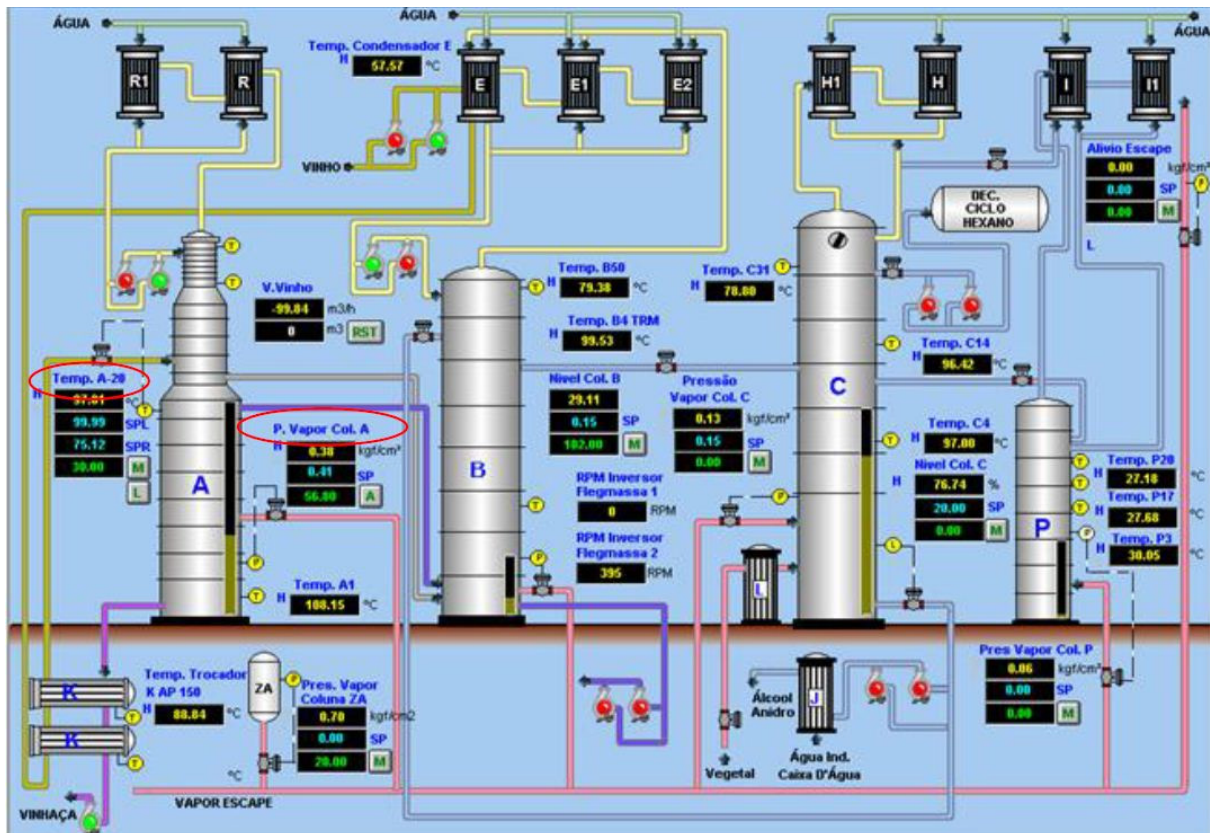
ÁGUA

ÁGUA

ÁGUA

R1 R

Temp. Condensador E
H 57.57 °C

E E1 E2

H1 H I I1

VINHO

Alivio Escape
0.00 kgf/cm²
0.00 SP
0.00 M

DEC. CICLO HEXANO

L

T

T

V.Vinho
-99.84 m3/h
0 m3 RST

Temp. B50
H 79.38 °C

Temp. C31
H 78.80 °C

Temp. B4 TRM
H 99.53 °C

Temp. A-20
H 97.01 °C
99.99 SPL
75.12 SPR
30.00 M
L

Nivel Col. B
29.11
0.15 SP
102.00 M

Pressão Vapor Col. C
0.13 kgf/cm²
0.15 SP
0.00 M

Temp. C14
H 96.42 °C

C

P. Vapor Col. A
H 0.38 kgf/cm²
0.41 SP
56.80 A

A

B

Temp. C4
H 97.00 °C

Nivel Col. C
H 76.74 %
20.00 SP
0.00 M

Temp. P20
H 27.18 °C

Temp. P17
H 27.68 °C

Temp. P3
H 30.05 °C

P

RPM Inversor Flegmassa 1
0 RPM

RPM Inversor Flegmassa 2
395 RPM

L

Temp. A1
H 108.15 °C

Temp. Trocador K AP 150
H 88.84 °C

K

K

ZA

Pres. Vapor Coluna ZA
0.70 kgf/cm2
0.00 SP
20.00 M
°C

Pres Vapor Col. P
0.86 kgf/cm²
0.00 SP
0.00 M

J

Álcool Anidro

Água Ind. Caixa D'Água

Vegetal

VINHAÇA

VAPOR ESCAPE